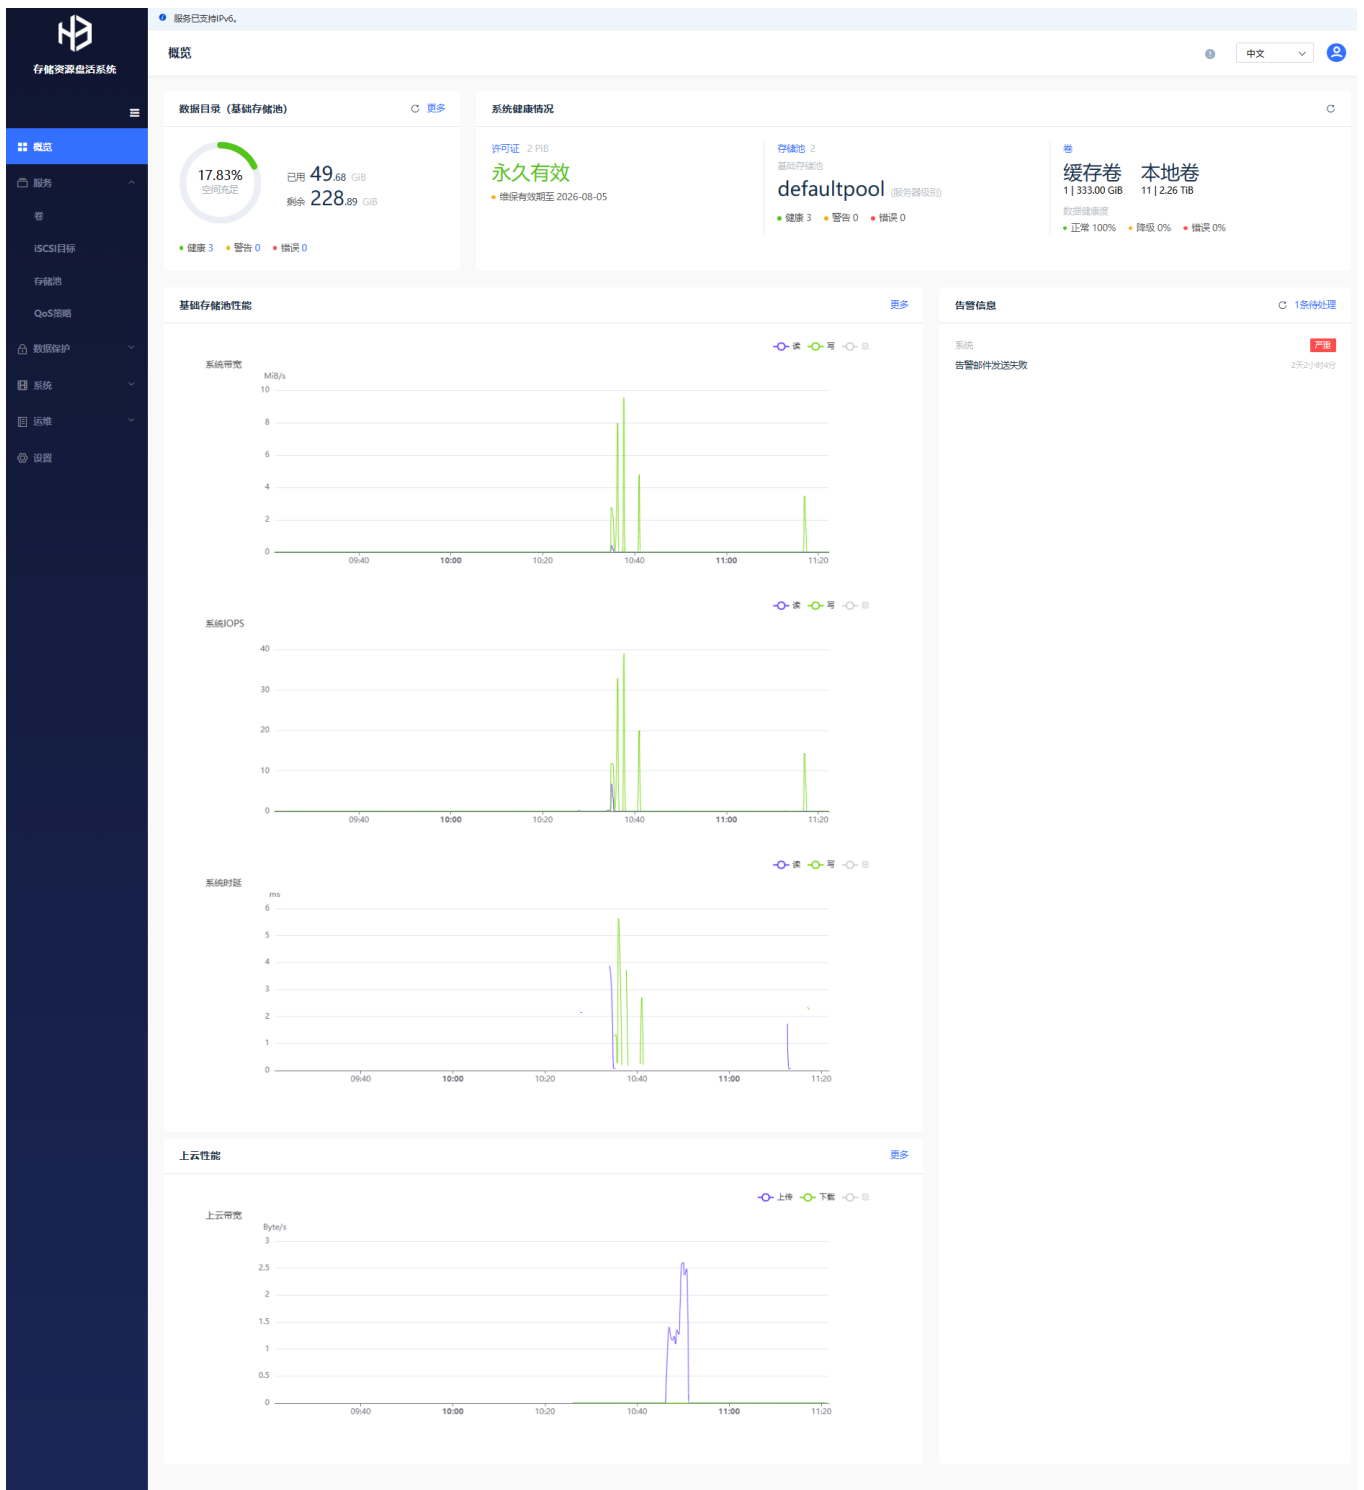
存储资源盘活系统

概览
服务
卷
iSCSI目标
存储池
QoS策略
数据保护
系统
运维
设置

服务已支持IPv6。

概览

中文

数据目录（基础存储池） 更多

17.83%
空间充足

已用 49.68 GiB
剩余 228.89 GiB

健康 3 警告 0 错误 0

系统健康情况

许可证 2 PiB
永久有效
维保有效期至 2026-08-05

存储池 2
基础存储池
defaultpool (服务器级别)
健康 3 警告 0 错误 0

卷
缓存卷 1 | 333.00 GiB
本地卷 11 | 2.26 TiB
数据健康度
正常 100% 降级 0% 错误 0%

基础存储池性能 更多

读 写 总

系统带宽
MiB/s
10
8
6
4
2
0
09:40 10:00 10:20 10:40 11:00 11:20

读 写 总

系统IOPS
40
30
20
10
0
09:40 10:00 10:20 10:40 11:00 11:20

读 写 总

系统时延
ms
6
5
4
3
2
1
0
09:40 10:00 10:20 10:40 11:00 11:20

告警信息 1条待处理

系统 严重
告警邮件发送失败 2天2小时4分

上云性能 更多

上传 下载 总

上云带宽
Byte/s
3
2.5
2
1.5
1
0.5
0
09:40 10:00 10:20 10:40 11:00 11:20